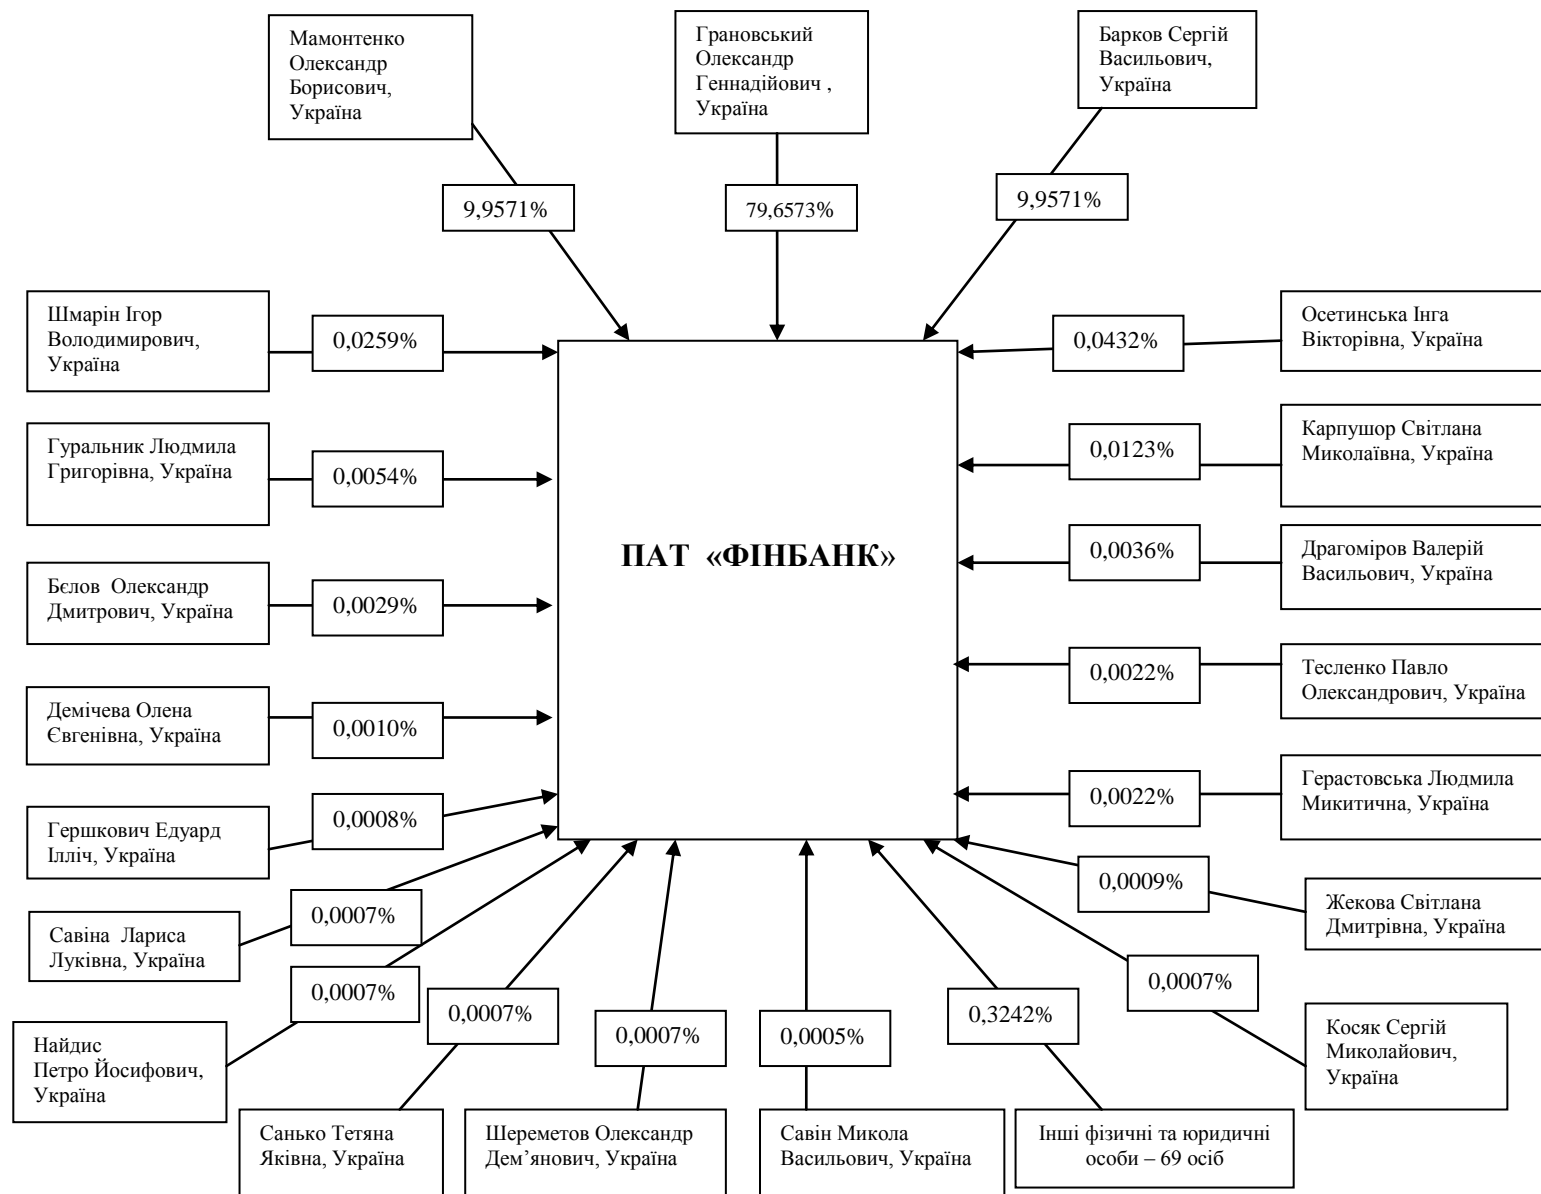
Мамонтенко Олександр Борисович, Україна

9,9571%

Грановський Олександр Геннадійович , Україна

79,6573%

Барков Сергій Васильович, Україна

9,9571%

Шмарін Ігор Володимирович, Україна

0,0259%

Осетинська Інга Вікторівна, Україна

0,0432%

Гуральник Людмила Григорівна, Україна

0,0054%

Карпушор Світлана Миколаївна, Україна

0,0123%

ПАТ «ФІНБАНК»

Бєлов Олександр Дмитрович, Україна

0,0029%

Драгоміров Валерій Васильович, Україна

0,0036%

Тесленко Павло Олександрович, Україна

0,0022%

Демічева Олена Євгенівна, Україна

0,0010%

Герастовська Людмила Микитична, Україна

0,0022%

Гершкович Едуард Ілліч, Україна

0,0008%

Жекова Світлана Дмитрівна, Україна

0,0009%

Савіна Лариса Луківна, Україна

0,0007%

Найдис Петро Йосифович, Україна

0,0007%

0,0007%

0,0007%

0,0005%

0,3242%

0,0007%

Косяк Сергій Миколайович, Україна

Санько Тетяна Яківна, Україна

Шереметов Олександр Дем'янович, Україна

Савін Микола Васильович, Україна

Інші фізичні та юридичні особи – 69 осіб